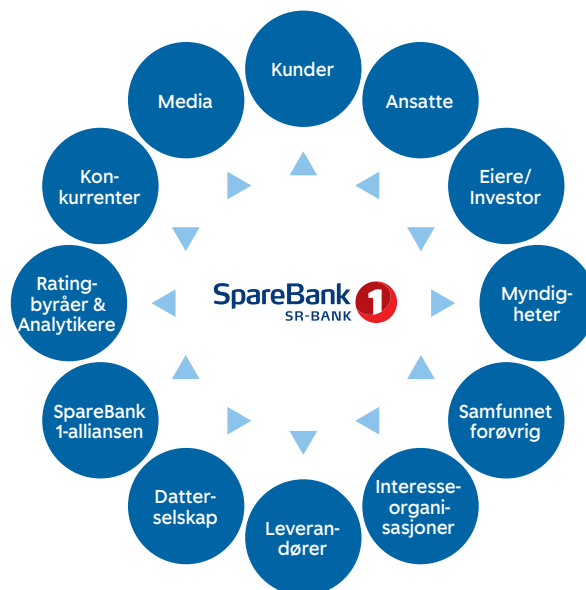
Kunder

Ansatte

Eiere/ Investor

Myndigheter

Samfunnet forøvrig

Interesseorganisasjoner

Leverandører

Datterselskap

SpareBank 1-alliansen

Ratingbyråer & Analytikere

Konkurrenter

Media

SpareBank 1
SR-BANK